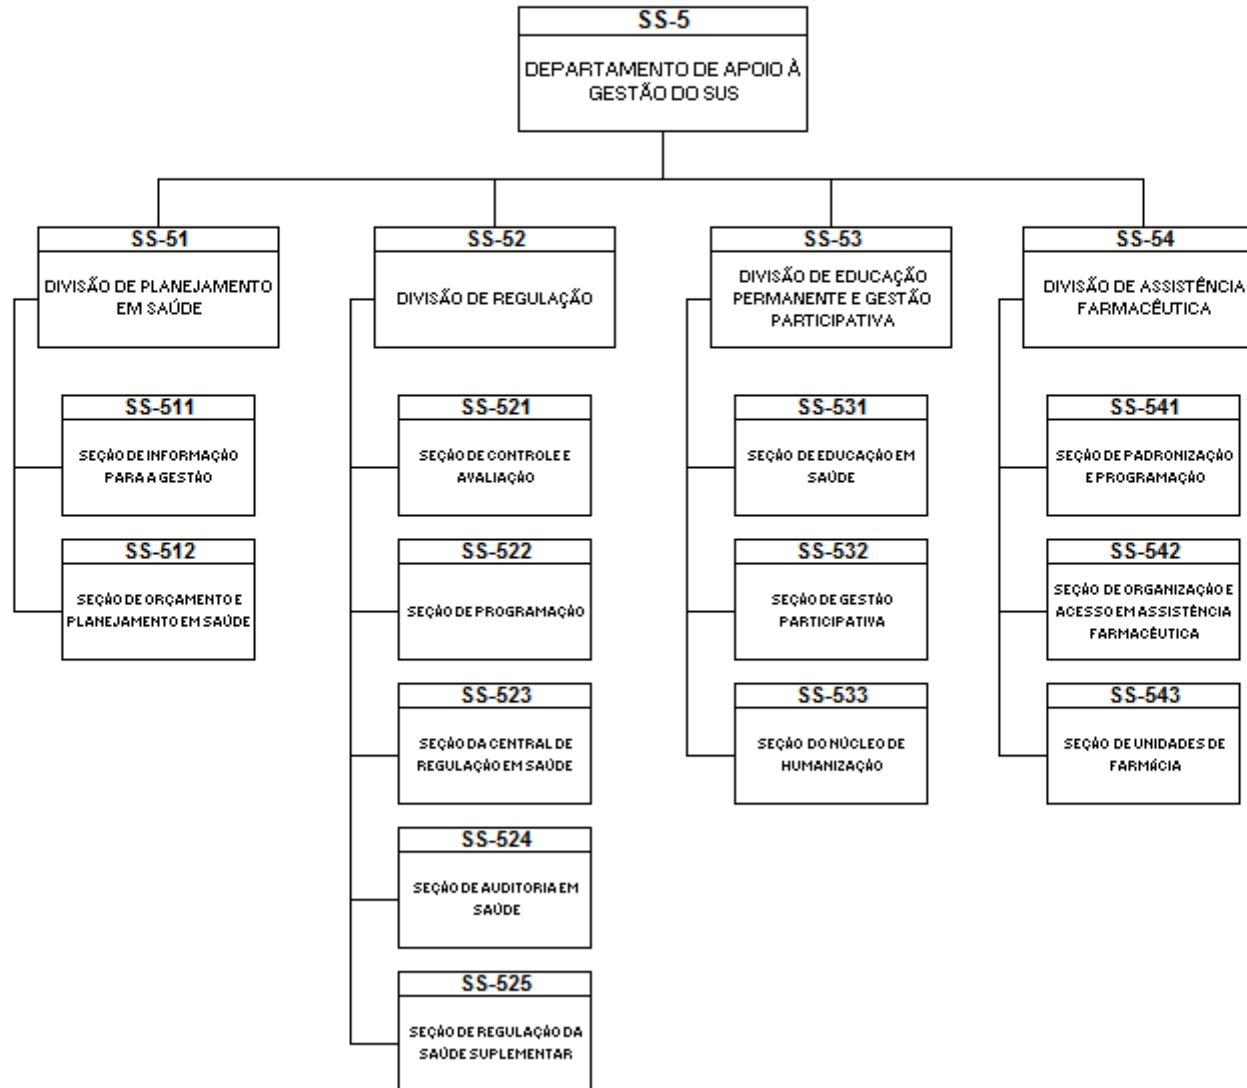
SS-5
DEPARTAMENTO DE APOIO À GESTÃO DO SUS

SS-51
DIVISÃO DE PLANEJAMENTO EM SAÚDE

SS-511
SEÇÃO DE INFORMAÇÃO PARA A GESTÃO

SS-512
SEÇÃO DE ORÇAMENTO E PLANEJAMENTO EM SAÚDE

SS-52
DIVISÃO DE REGULAÇÃO

SS-521
SEÇÃO DE CONTROLE E AVALIAÇÃO

SS-522
SEÇÃO DE PROGRAMAÇÃO

SS-523
SEÇÃO DA CENTRAL DE REGULAÇÃO EM SAÚDE

SS-524
SEÇÃO DE AUDITORIA EM SAÚDE

SS-525
SEÇÃO DE REGULAÇÃO DA SAÚDE SUPLEMENTAR

SS-53
DIVISÃO DE EDUCAÇÃO PERMANENTE E GESTÃO PARTICIPATIVA

SS-531
SEÇÃO DE EDUCAÇÃO EM SAÚDE

SS-532
SEÇÃO DE GESTÃO PARTICIPATIVA

SS-533
SEÇÃO DO NÚCLEO DE HUMANIZAÇÃO

SS-54
DIVISÃO DE ASSISTÊNCIA FARMACÊUTICA

SS-541
SEÇÃO DE PADRONIZAÇÃO E PROGRAMAÇÃO

SS-542
SEÇÃO DE ORGANIZAÇÃO E ACESSO EM ASSISTÊNCIA FARMACÊUTICA

SS-543
SEÇÃO DE UNIDADES DE FARMÁCIA